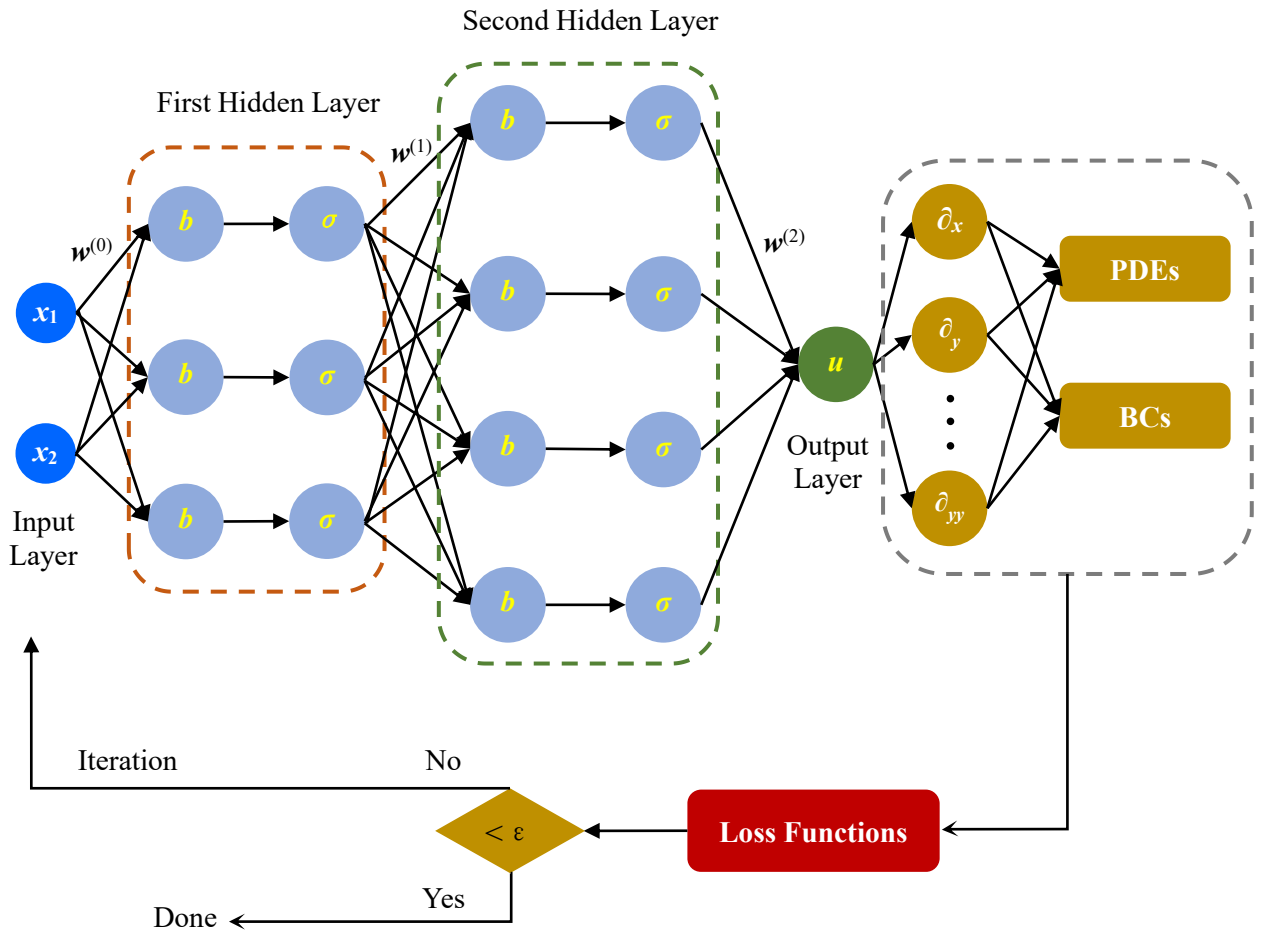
Second Hidden Layer

First Hidden Layer

$w^{(1)}$

$w^{(0)}$

$w^{(2)}$

$x_1$

$x_2$

Input Layer

$b$ $\sigma$

$b$ $\sigma$

$b$ $\sigma$

$b$ $\sigma$

$b$ $\sigma$

$b$ $\sigma$

$b$ $\sigma$

$u$

Output Layer

$\partial_x$

$\partial_y$

$\partial_{yy}$

PDEs

BCs

Iteration

No

$< \varepsilon$

Loss Functions

Yes

Done